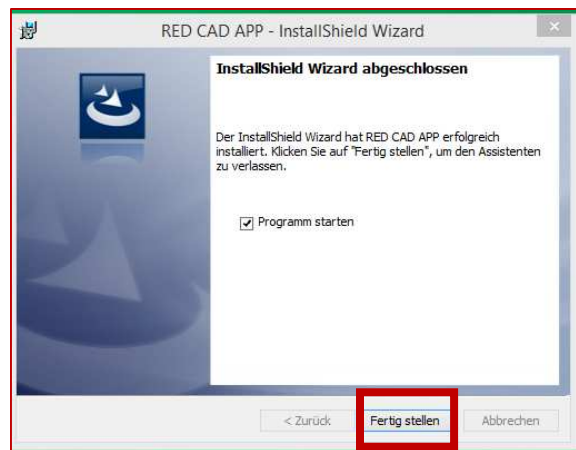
RED CAD APP - InstallShield Wizard

InstallShield Wizard abgeschlossen

Der InstallShield Wizard hat RED CAD APP erfolgreich installiert. Klicken Sie auf "Fertig stellen", um den Assistenten zu verlassen.

Programm starten

< Zurück

Fertig stellen

Abbrechen